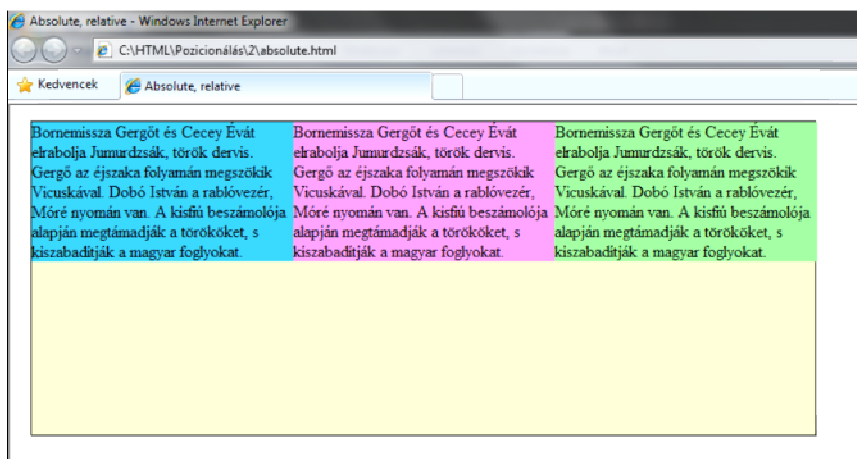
Absolute, relative - Windows Internet Explorer

C:\HTML\Pozicionálás\2\absolute.html

Kedvencek

Absolute, relative

Bornemissza Gergőt és Cecey Évát elrabolja Jumurdzsák, török dervis. Gergő az éjszaka folyamán megszökik Vicuskával. Dobó István a rablóvezér, Móré nyomán van. A kisfiú beszámolója alapján megtámadják a törököket, s kiszabadítják a magyar foglyokat.

Bornemissza Gergőt és Cecey Évát elrabolja Jumurdzsák, török dervis. Gergő az éjszaka folyamán megszökik Vicuskával. Dobó István a rablóvezér, Móré nyomán van. A kisfiú beszámolója alapján megtámadják a törököket, s kiszabadítják a magyar foglyokat.

Bornemissza Gergőt és Cecey Évát elrabolja Jumurdzsák, török dervis. Gergő az éjszaka folyamán megszökik Vicuskával. Dobó István a rablóvezér, Móré nyomán van. A kisfiú beszámolója alapján megtámadják a törököket, s kiszabadítják a magyar foglyokat.